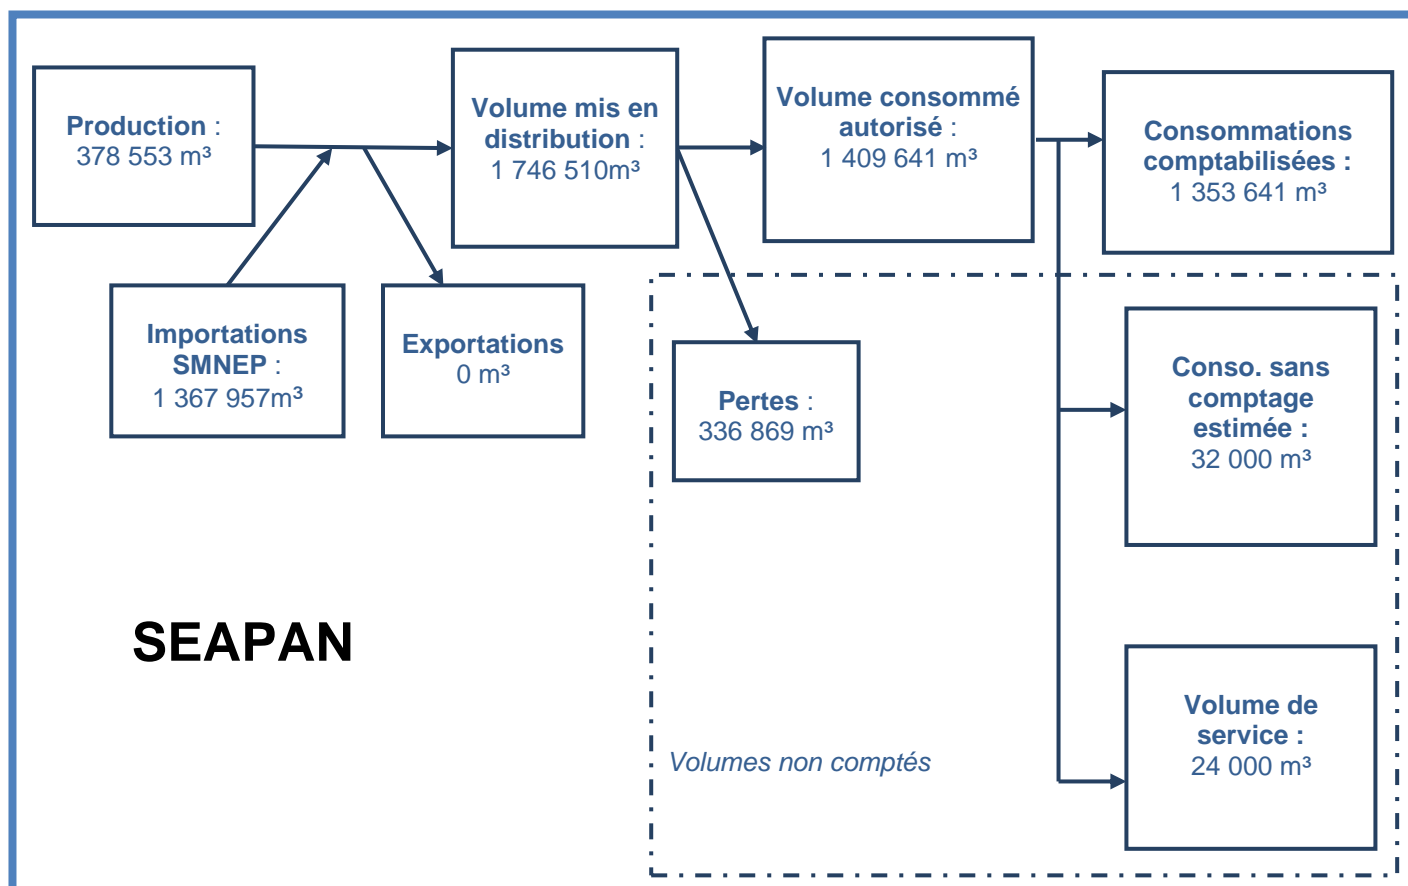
Production :
378 553 m³

Importations SMNEP :
1 367 957m³

Exportations
0 m³

Volume mis en distribution :
1 746 510m³

Volume consommé autorisé :
1 409 641 m³

Consommations comptabilisées :
1 353 641 m³

Pertes :
336 869 m³

Conso. sans comptage estimée :
32 000 m³

Volume de service :
24 000 m³

SEAPAN

Volumes non comptés